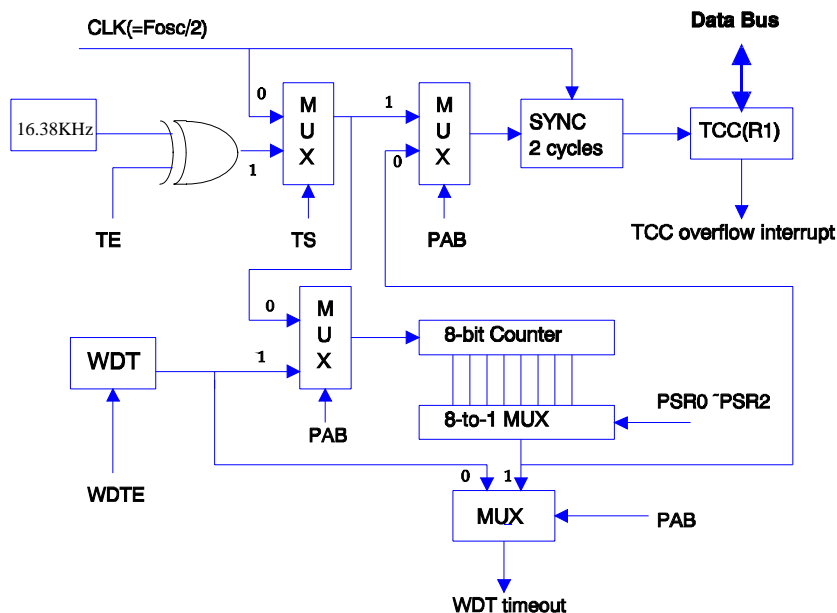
CLK(=Fosc/2)

Data Bus

16.38KHz

0
1
M
U
X

1
0
M
U
X

SYNC
2 cycles

TCC(R1)

TE

TS

PAB

TCC overflow interrupt

0
1
M
U
X

8-bit Counter

WDT

PAB

8-to-1 MUX

PSR0 ~PSR2

WDTE

0
1
MUX

PAB

WDT timeout